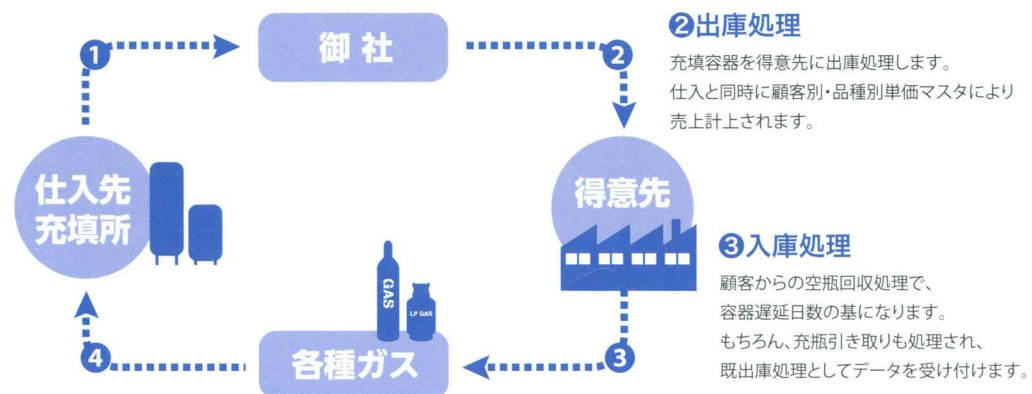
1

御社

2

仕入先
充填所

得意先

GAS

LP GAS

4

各種ガス

3

❷出庫処理

充填容器を得意先に出庫処理します。
仕入と同時に顧客別・品種別単価マスタにより売上計上されます。

❸入庫処理

顧客からの空瓶回収処理で、
容器遅延日数の基になります。
もちろん、充瓶引き取りも処理され、
既出庫処理としてデータを受け付けます。